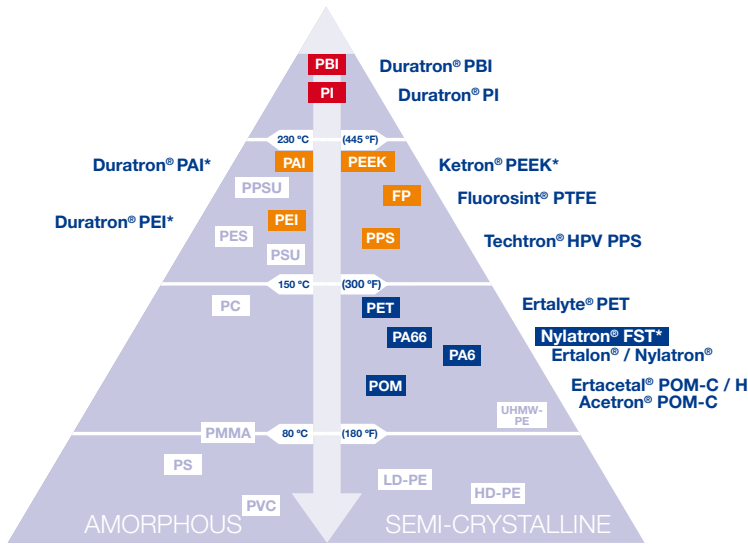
PBI
Duratron® PBI
PI
Duratron® PI
230 °C
(445 °F)
Duratron® PAI*
PAI
PEEK
Ketron® PEEK*
PPSU
FP
Fluorosint® PTFE
Duratron® PEI*
PEI
PES
PPS
Techtron® HPV PPS
PSU
150 °C
(300 °F)
PC
PET
Ertalyte® PET
Nylatron® FST*
PA66
PA6
Ertalon® / Nylatron®
POM
Ertacetal® POM-C / H
Acetron® POM-C
UHMW-PE
PMMA
80 °C
(180 °F)
PS
LD-PE
HD-PE
PVC
AMORPHOUS
SEMI-CRYSTALLINE